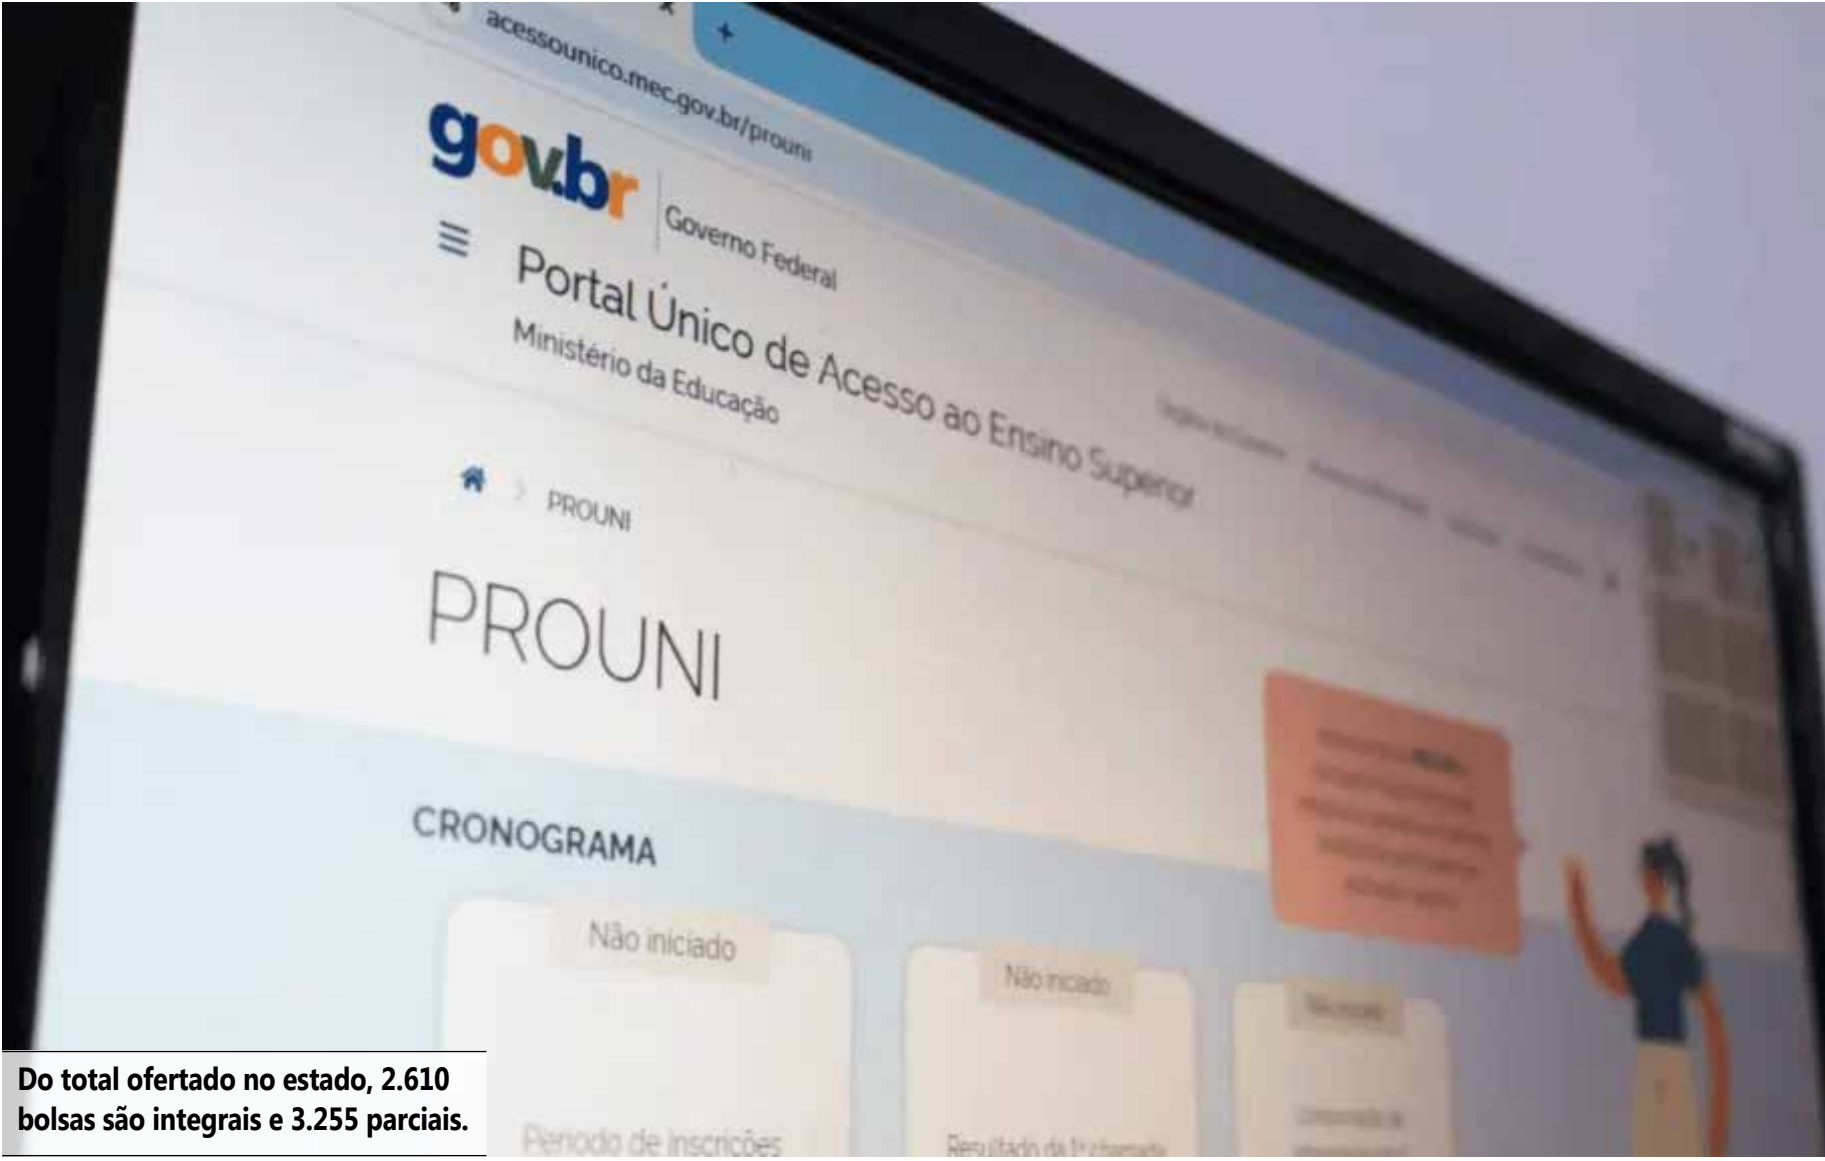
acessounico.mec.gov.br/prouni

gov.br
Governo Federal

Portal Único de Acesso ao Ensino Superior
Ministério da Educação

PROUNI

PROUNI

CRONOGRAMA

Não iniciado

Não iniciado

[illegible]

Período de inscrições

Resultado da 1ª chamada

Do total ofertado no estado, 2.610 bolsas são integrais e 3.255 parciais.